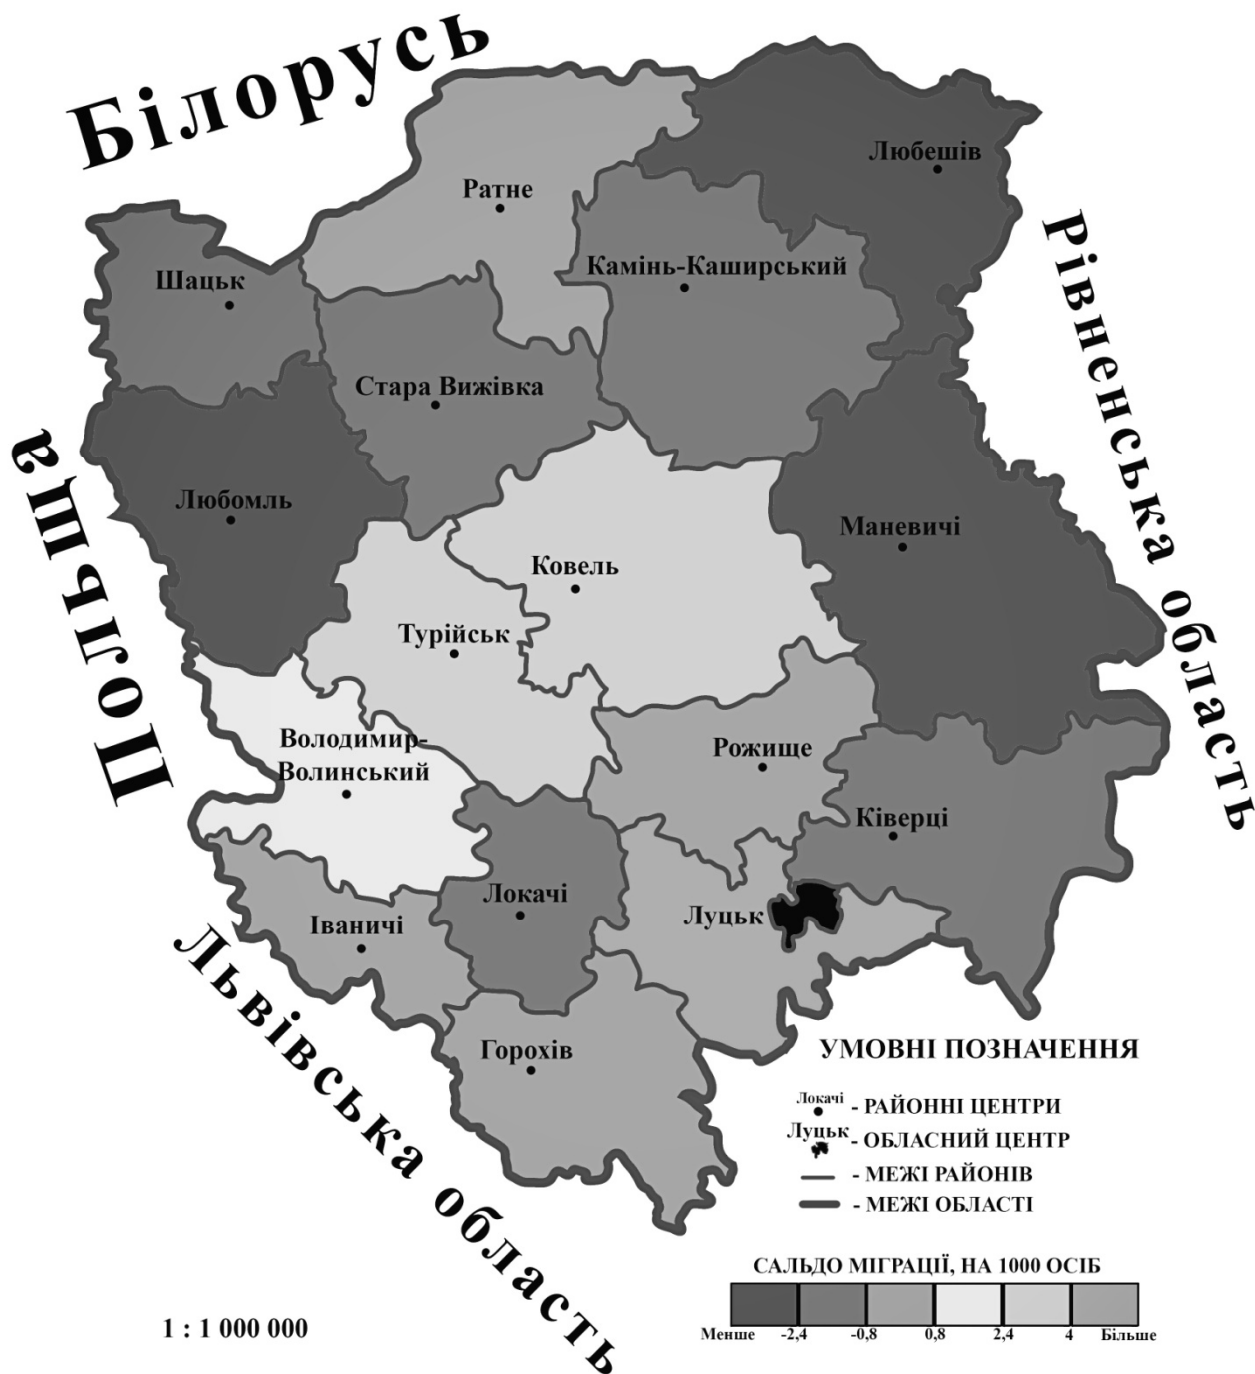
Білорусь

Польща

Рівненська область

Львівська область

Ратне

Любешів

Камінь-Каширський

Шацьк

Стара Вижівка

Любомль

Маневичі

Ковель

Турійськ

Володимир-Волинський

Рожище

Ківерці

Локачі

Іваничі

Луцьк

Горохів

УМОВНІ ПОЗНАЧЕННЯ

Локачі - РАЙОННІ ЦЕНТРИ

Луцьк - ОБЛАСНИЙ ЦЕНТР

- МЕЖІ РАЙОНІВ

- МЕЖІ ОБЛАСТІ

САЛЬДО МІГРАЦІЇ, НА 1000 ОСІБ

Менше -2,4 -0,8 0,8 2,4 4 Більше

1 : 1 000 000